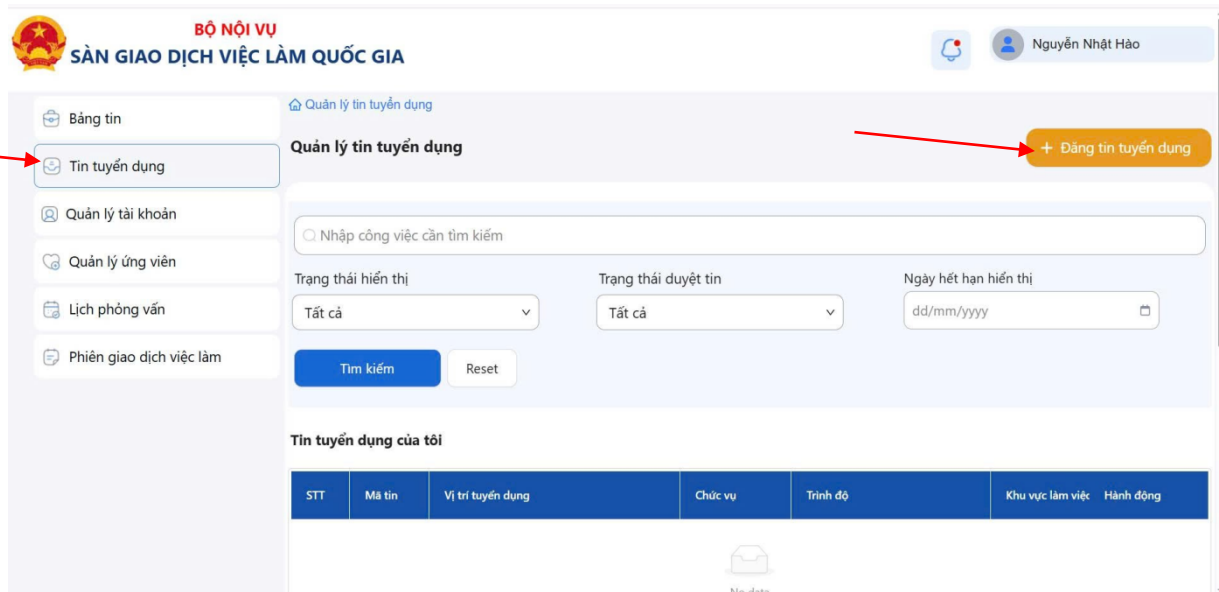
BỘ NỘI VỤ
SÀN GIAO DỊCH VIỆC LÀM QUỐC GIA

Nguyễn Nhật Hào

Bảng tin
Tin tuyển dụng
Quản lý tài khoản
Quản lý ứng viên
Lịch phỏng vấn
Phiên giao dịch việc làm

Quản lý tin tuyển dụng

Quản lý tin tuyển dụng

+ Đăng tin tuyển dụng

Nhập công việc cần tìm kiếm

Trạng thái hiển thị
Tất cả

Trạng thái duyệt tin
Tất cả

Ngày hết hạn hiển thị
dd/mm/yyyy

Tìm kiếm
Reset

Tin tuyển dụng của tôi

| STT | Mã tin | Vị trí tuyển dụng | Chức vụ | Trình độ | Khu vực làm việc | Hành động |
|---|---|---|---|---|---|---|

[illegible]